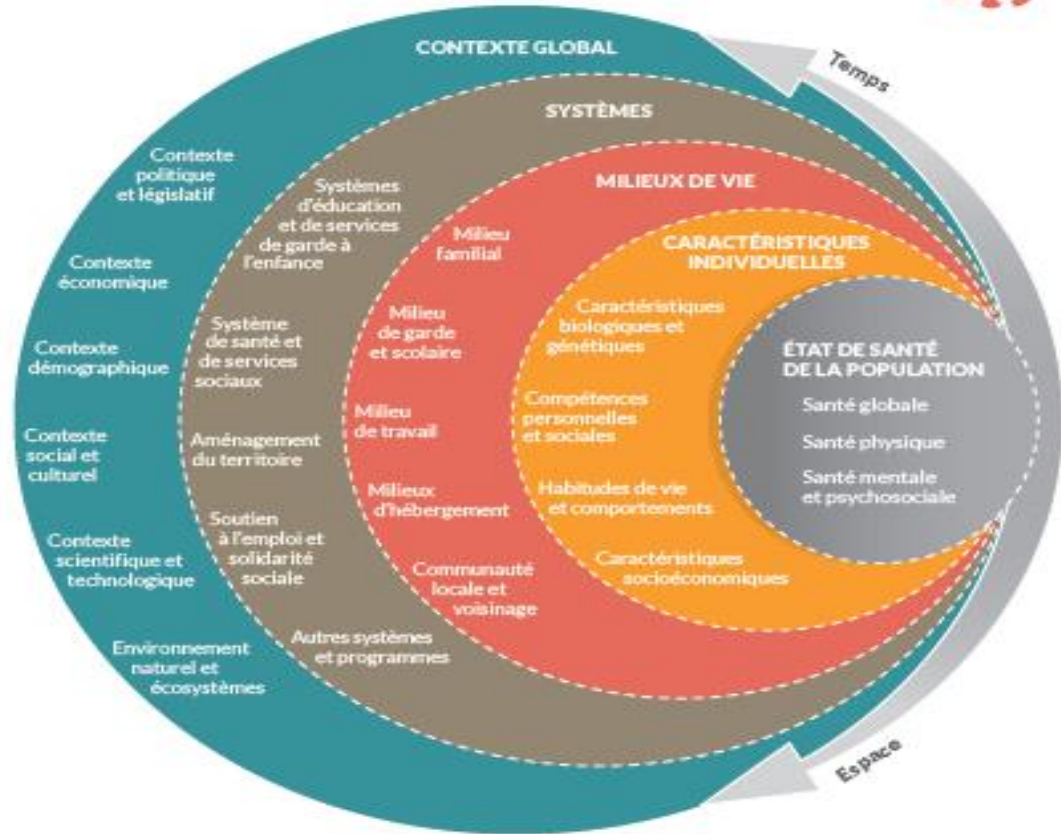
CONTEXTE GLOBAL

Temps

SYSTÈMES

Contexte politique et législatif

Contexte économique

Contexte démographique

Contexte social et culturel

Contexte scientifique et technologique

Environnement naturel et écosystèmes

Systèmes d'éducation et de services de garde à l'enfance

Système de santé et de services sociaux

Aménagement du territoire

Soutien à l'emploi et solidarité sociale

Autres systèmes et programmes

MILIEUX DE VIE

Milieu familial

Milieu de garde et scolaire

Milieu de travail

Milieux d'hébergement

Communauté locale et voisinage

CARACTÉRISTIQUES INDIVIDUELLES

Caractéristiques biologiques et génétiques

Compétences personnelles et sociales

Habitudes de vie et comportements

Caractéristiques socioéconomiques

ÉTAT DE SANTÉ DE LA POPULATION

Santé globale

Santé physique

Santé mentale et psychosociale

Espace